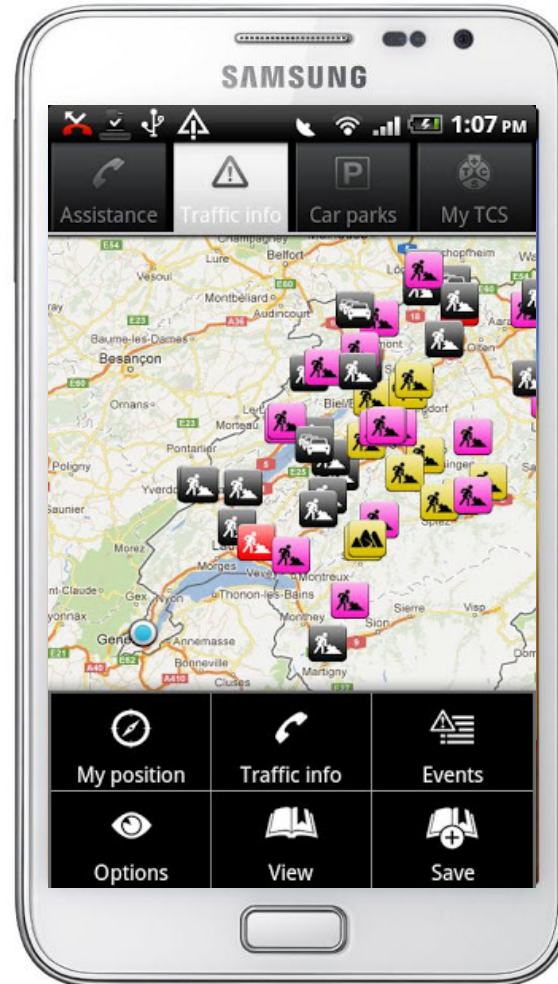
SAMSUNG

1:07 PM

Assistance
Traffic info
Car parks
My TCS

Lure
Belfort
Vesoul
Montbéliard
Audincourt
Baume-les-Dames
Besançon
Ornans
Morteau
Pontarlier
Poligny
Yverdon
Saunier
Morez
Biel
Morges
Vevey
Montreux
Thonon-les-Bains
Gex
Nyon
Genève
Annemasse
Bonneville
Cluses
Monthey
Sion
Sierre
Visp
Spiez
Martigny

My position
Traffic info
Events
Options
View
Save